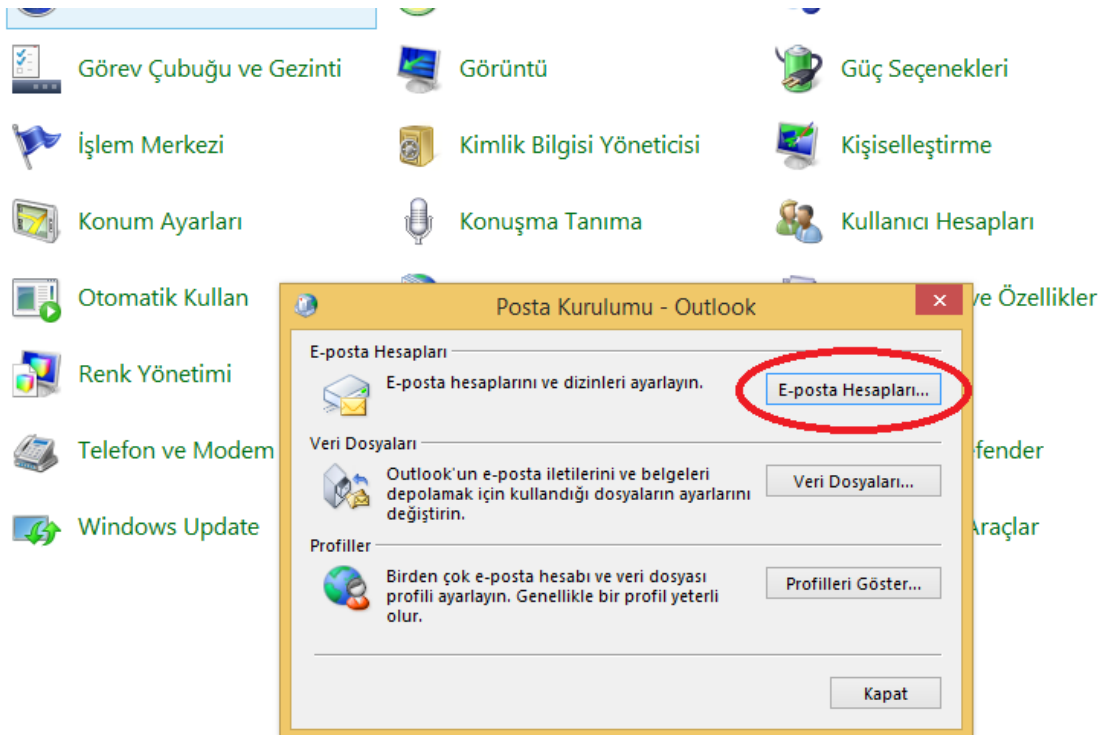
Görev Çubuğu ve Gezinti

Görüntü

Güç Seçenekleri

İşlem Merkezi

Kimlik Bilgisi Yöneticisi

Kişiselleştirme

Konum Ayarları

Konuşma Tanıma

Kullanıcı Hesapları

Otomatik Kullan

ve Özellikler

Renk Yönetimi

Telefon ve Modem

efender

Windows Update

Araçlar

Posta Kurulumu - Outlook

E-posta Hesapları

E-posta hesaplarını ve dizinleri ayarlayın.

E-posta Hesapları...

Veri Dosyaları

Outlook'un e-posta iletilerini ve belgeleri depolamak için kullandığı dosyaların ayarlarını değiştirin.

Veri Dosyaları...

Profiller

Birden çok e-posta hesabı ve veri dosyası profili ayarlayın. Genellikle bir profil yeterli olur.

Profilleri Göster...

Kapat